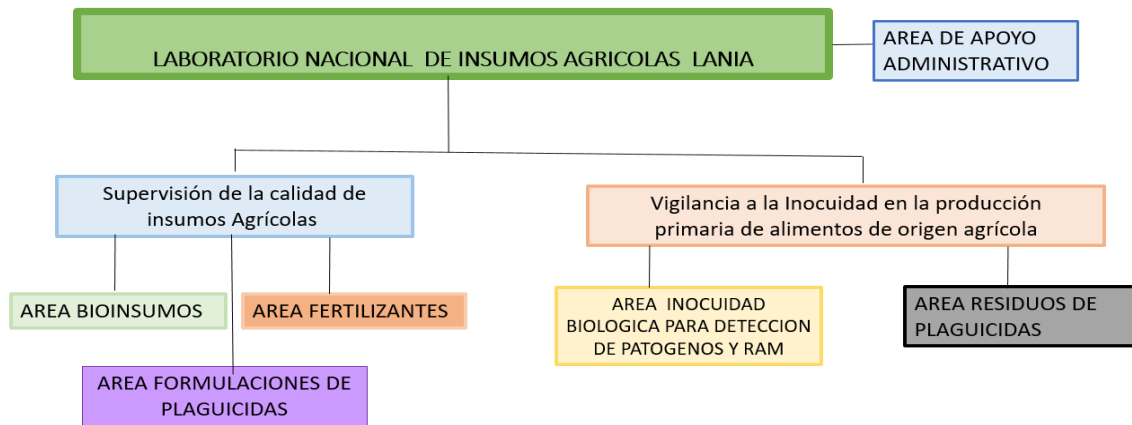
LABORATORIO NACIONAL DE INSUMOS AGRICOLAS LANIA

AREA DE APOYO ADMINISTRATIVO

Supervisión de la calidad de insumos Agrícolas

Vigilancia a la Inocuidad en la producción primaria de alimentos de origen agrícola

AREA BIOINSUMOS

AREA FERTILIZANTES

AREA FORMULACIONES DE PLAGUICIDAS

AREA INOCUIDAD BIOLOGICA PARA DETECCION DE PATOGENOS Y RAM

AREA RESIDUOS DE PLAGUICIDAS